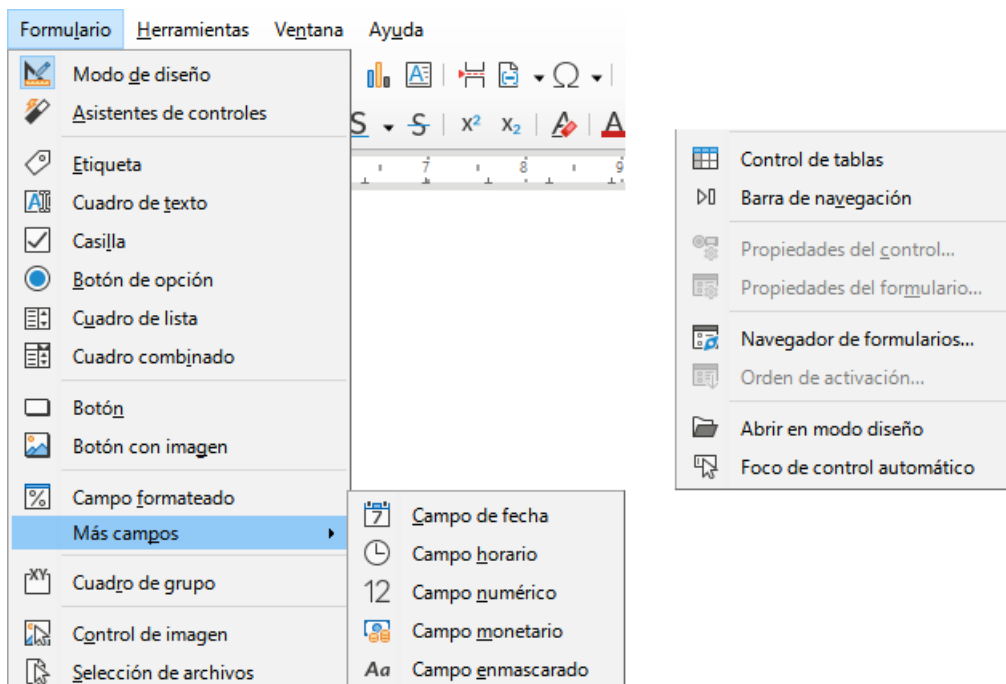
Formulario Herramientas Ventana Ayuda

Modo de diseño
Asistentes de controles
Etiqueta
Cuadro de texto
Casilla
Botón de opción
Cuadro de lista
Cuadro combinado
Botón
Botón con imagen
Campo formateado
Más campos
Cuadro de grupo
Control de imagen
Selección de archivos

Campo de fecha
Campo horario
Campo numérico
Campo monetario
Campo enmascarado

Control de tablas
Barra de navegación
Propiedades del control...
Propiedades del formulario...
Navegador de formularios...
Orden de activación...
Abrir en modo diseño
Foco de control automático